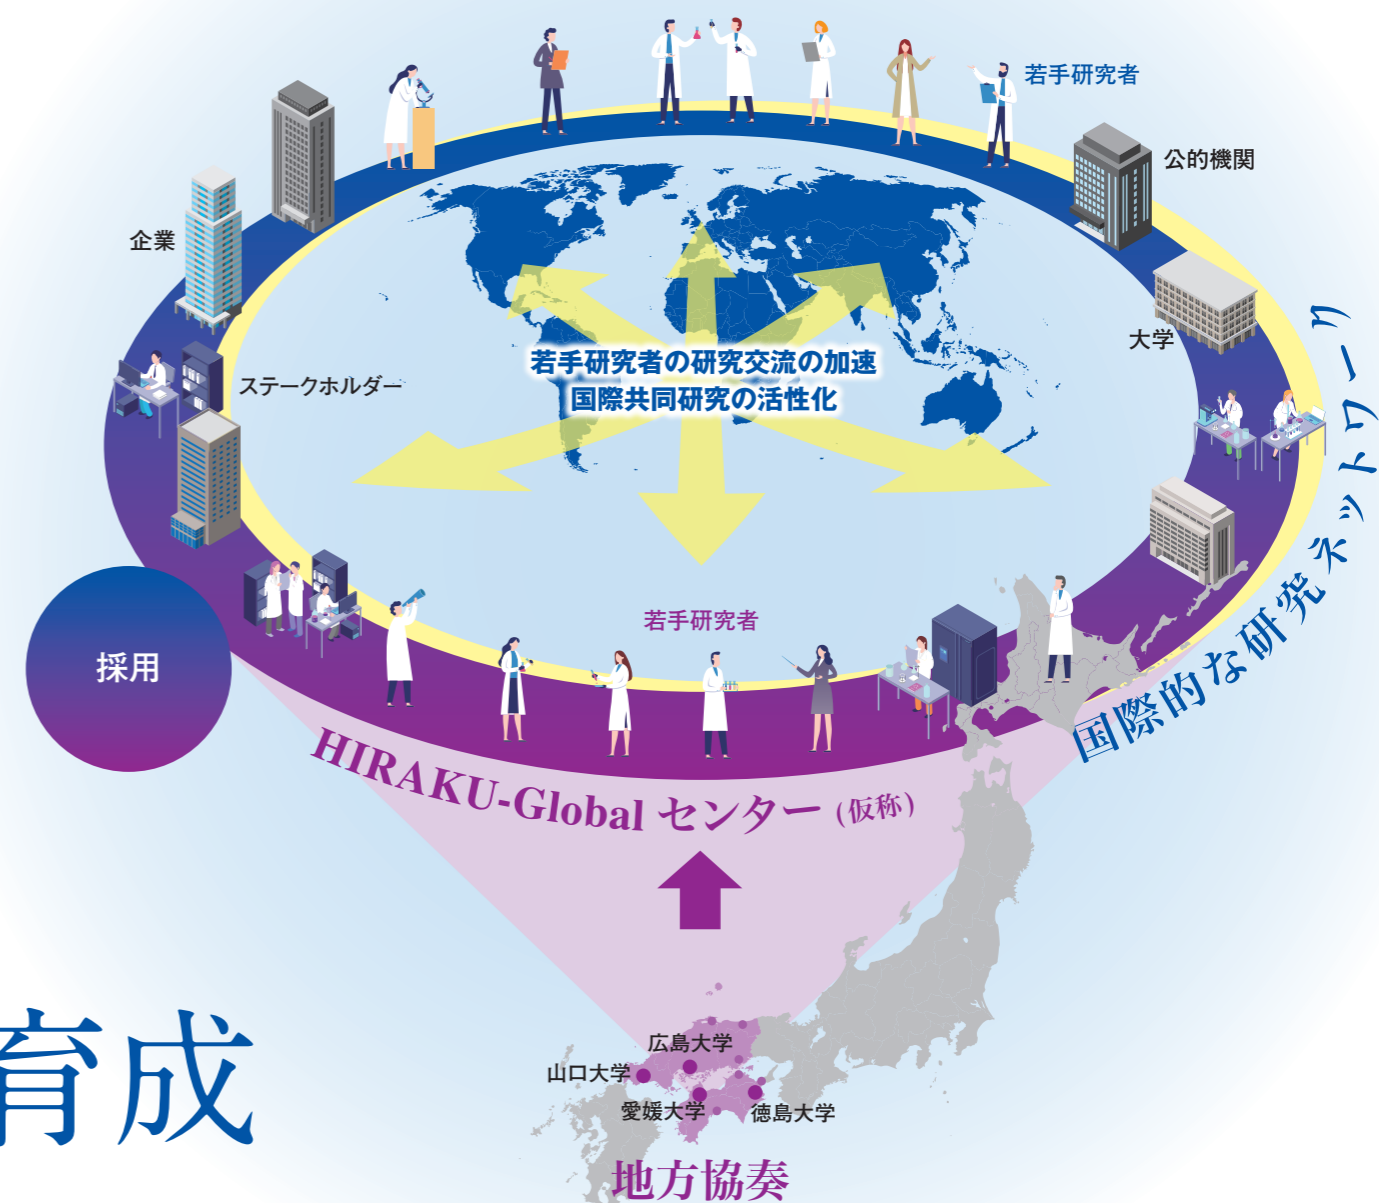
若手研究者

公的機関

企業

大学

ステークホルダー

若手研究者の研究交流の加速
国際共同研究の活性化

国際的な研究ネットワーク

採用

若手研究者

HIRAKU-Global センター（仮称）

育成

広島大学
山口大学
愛媛大学
徳島大学

地方協奏